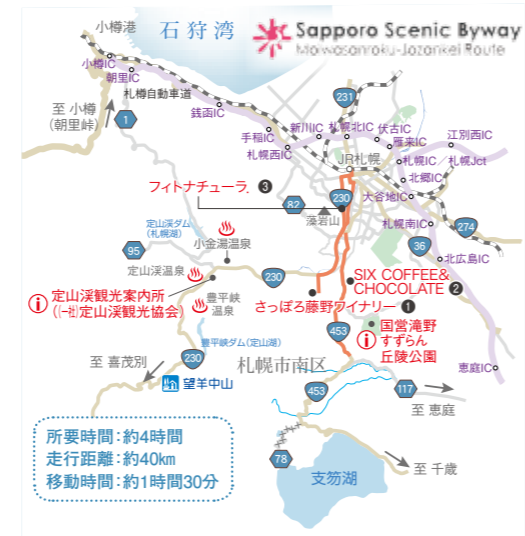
石狩湾

Sapporo Scenic Byway
Moiwasanroku-Jozankei Route

小樽港
小樽IC
朝里IC
至 小樽
(朝里峠)
1
札幌自動車道
銭函IC
231
手稲IC
新川IC
札幌北IC
伏古IC
札幌西IC
雁来IC
江別西IC
JR札幌
札幌IC/札幌Jct
北郷IC
フィトナチューラ 3
大谷地IC
82
230
藻岩山
札幌南IC
274
定山渓ダム
(札幌湖)
36
95
小金湯温泉
北広島IC
定山渓温泉
230
SIX COFFEE&CHOCOLATE 2
定山渓観光案内所
(一社)定山渓観光協会
豊平峡温泉
さっぽろ藤野ワイナリー 1
国営滝野すずらん丘陵公園
453
豊平峡ダム(定山湖)
札幌市南区
至 喜茂別
230
望羊中山
恵庭IC
453
117
至 恵庭
所要時間:約4時間
走行距離:約40km
移動時間:約1時間30分
78
支笏湖
至 千歳